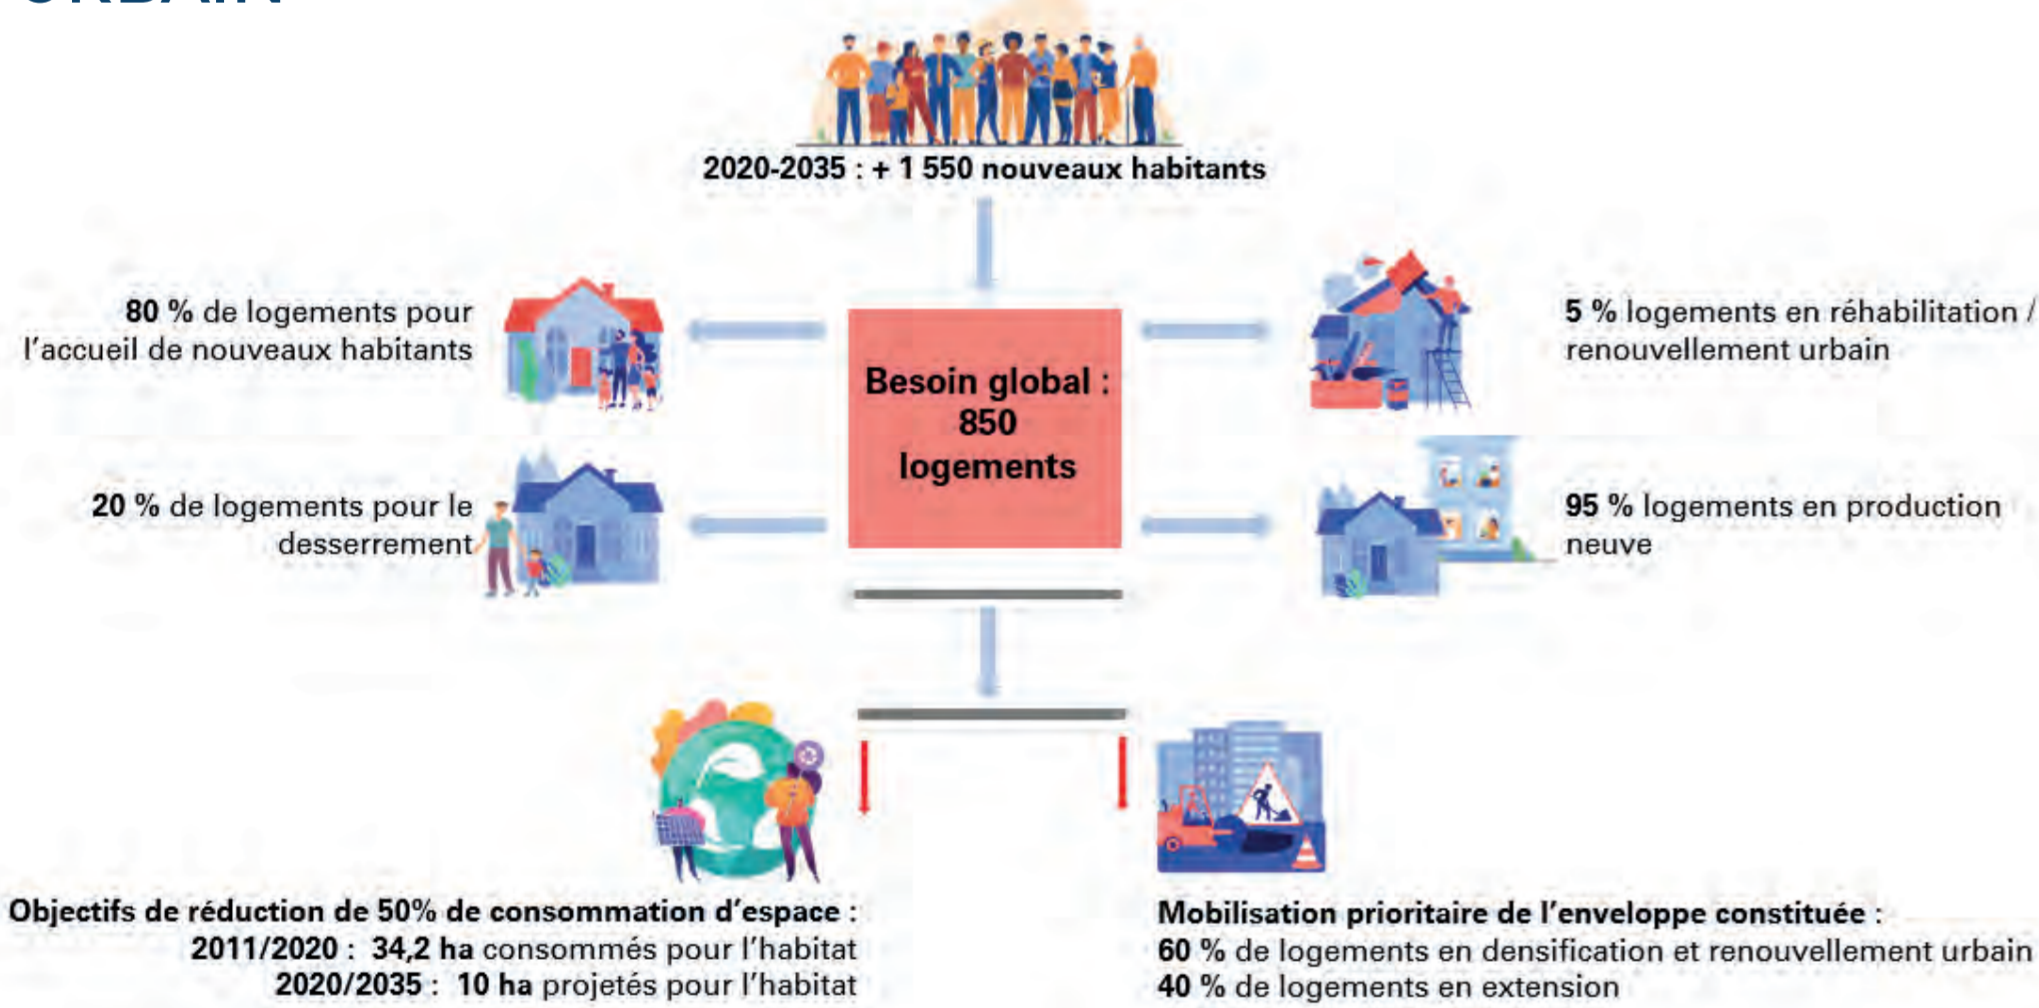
2020-2035 : + 1 550 nouveaux habitants

80 % de logements pour l'accueil de nouveaux habitants

20 % de logements pour le desserrement

Besoin global : 850 logements

5 % logements en réhabilitation / renouvellement urbain

95 % logements en production neuve

Objectifs de réduction de 50% de consommation d'espace :
2011/2020 : 34,2 ha consommés pour l'habitat
2020/2035 : 10 ha projetés pour l'habitat

Mobilisation prioritaire de l'enveloppe constituée :
60 % de logements en densification et renouvellement urbain
40 % de logements en extension